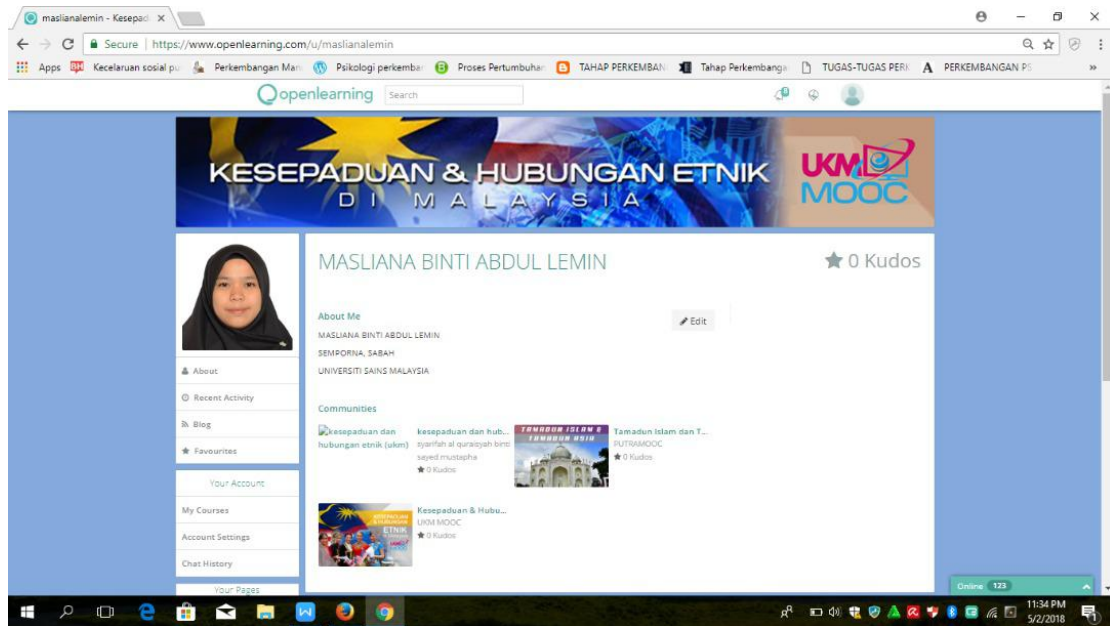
maslianalemin - Kesepad ×

Secure | https://www.openlearning.com/u/maslianalemin

Apps Kecelaruan sosial pu Perkembangan Man Psikologi perkembar Proses Pertumbuhar TAHAP PERKEMBAN Tahap Perkembanga TUGAS-TUGAS PERK PERKEMBANGAN PS »

openlearning Search

KESEPADUAN & HUBUNGAN ETNIK
DI MALAYSIA

UKM MOOC

MASLIANA BINTI ABDUL LEMIN

0 Kudos

About Me

Edit

MASLIANA BINTI ABDUL LEMIN
SEMPORNA, SABAH
UNIVERSITI SAINS MALAYSIA

Communities

kesepaduan dan hubungan etnik (ukm)

kesepaduan dan hub...
syarifah al quraisyah binti sayed mustapha
0 Kudos

TAMADUN ISLAM & TAMADUN ASIA

Tamadun Islam dan T...
PUTRAMOOC
0 Kudos

Kesepaduan & Hubu...
UKM MOOC
0 Kudos

About
Recent Activity
Blog
Favourites

Your Account
My Courses
Account Settings
Chat History

Your Pages

Online 123

11:34 PM
5/2/2018